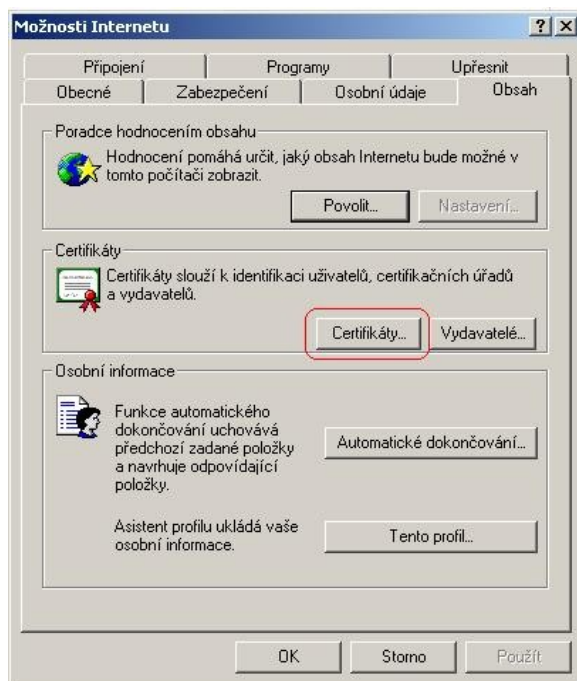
Možnosti Internetu

?
X

Připojení
Programy
Upřesnit
Obecné
Zabezpečení
Osobní údaje
Obsah

Poradce hodnocením obsahu

Hodnocení pomáhá určit, jaký obsah Internetu bude možné v tomto počítači zobrazit.

Povolit...
Nastavení...

Certifikáty

Certifikáty slouží k identifikaci uživatelů, certifikačních úřadů a vydavatelů.

Certifikáty...
Vydavatelé...

Osobní informace

Funkce automatického dokončování uchovává předchozí zadané položky a navrhuje odpovídající položky.

Automatické dokončování...

Asistent profilu ukládá vaše osobní informace.

Tento profil...

OK
Storno
Použít